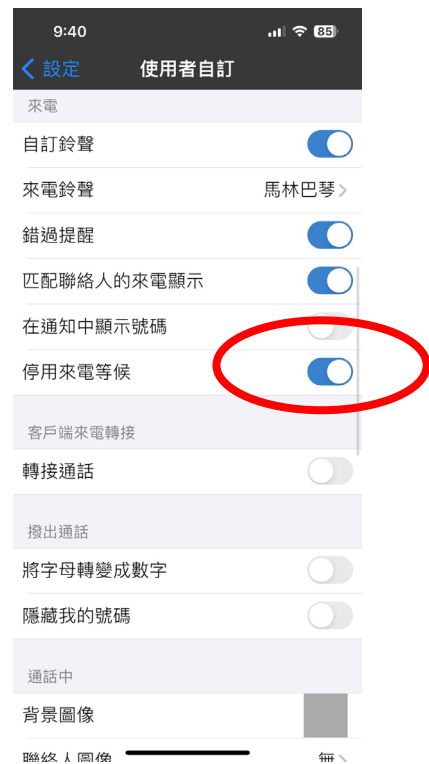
9:40
85

< 設定
使用者自訂

來電
自訂鈴聲
來電鈴聲 馬林巴琴 >
錯過提醒
匹配聯絡人的來電顯示
在通知中顯示號碼
停用來電等候

客戶端來電轉接
轉接通話

撥出通話
將字母轉變成數字
隱藏我的號碼

通話中
背景圖像
聯絡人圖像 無 >